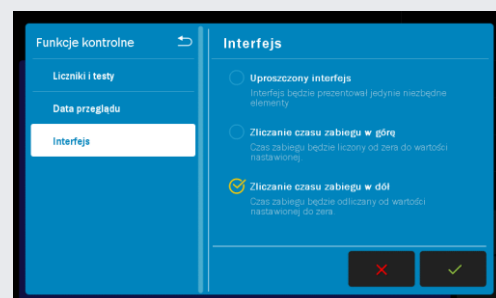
Funkcje kontrolne

Liczniki i testy

Data przeglądu

Interfejs

Interfejs

Uproszczony interfejs
Interfejs będzie prezentował jedynie niezbędne elementy.

Zliczanie czasu zabiegu w górę
Czas zabiegu będzie liczony od zera do wartości nastawionej.

Zliczanie czasu zabiegu w dół
Czas zabiegu będzie odliczany od wartości nastawionej do zera.